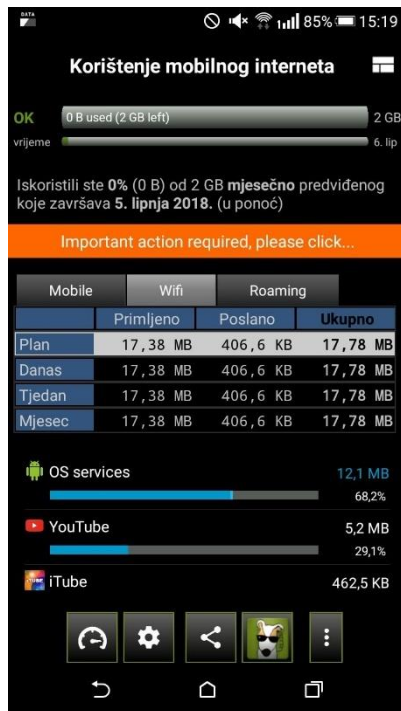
DATA

85% 15:19

Korištenje mobilnog interneta

OK 0 B used (2 GB left) 2 GB

vrijeme 6. lip

Iskoristili ste **0%** (0 B) od 2 GB **mjesečno** predviđenog koje završava **5. lipnja 2018.** (u ponoć)

Important action required, please click...

Mobile | Wifi | Roaming

| | Primljeno | Poslano | Ukupno |
|---|---|---|---|
| Plan | 17,38 MB | 406,6 KB | 17,78 MB |
| Danas | 17,38 MB | 406,6 KB | 17,78 MB |
| Tjedan | 17,38 MB | 406,6 KB | 17,78 MB |
| Mjesec | 17,38 MB | 406,6 KB | 17,78 MB |

OS services 12,1 MB
68,2%

YouTube 5,2 MB
29,1%

iTube 462,5 KB